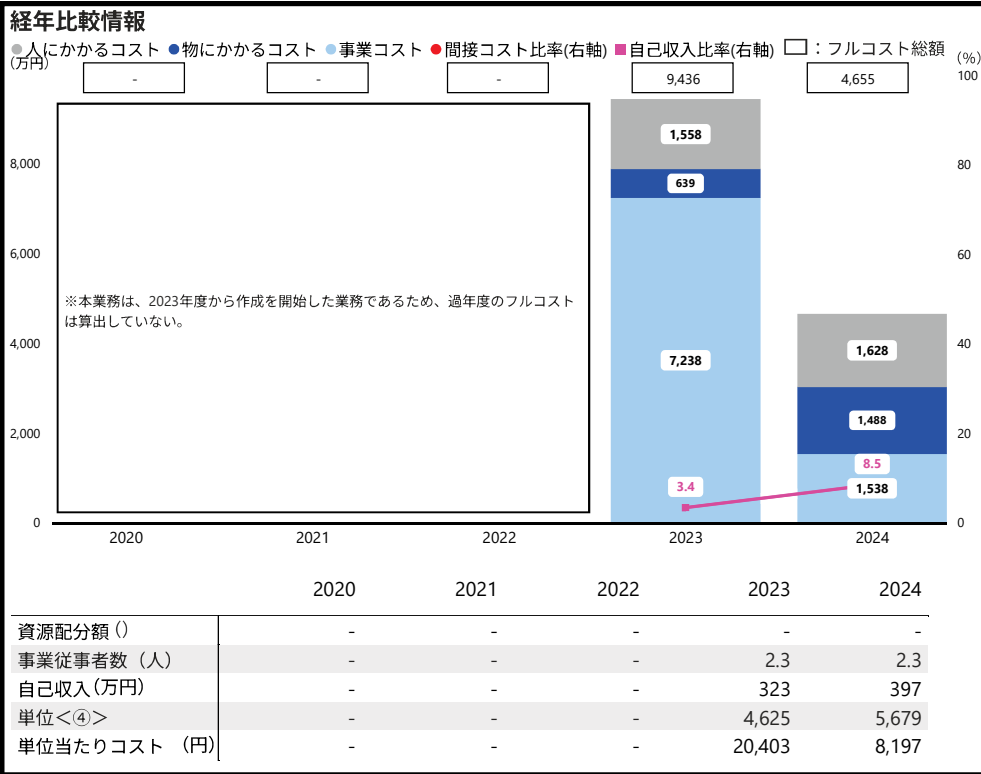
経年比較情報

●人にかかるコスト ●物にかかるコスト ●事業コスト ●間接コスト比率(右軸) ■自己収入比率(右軸) □：フルコスト総額

(万円) (%)

- - - 9,436 4,655

※本業務は、2023年度から作成を開始した業務であるため、過年度のフルコストは算出していない。

1,558
639
7,238
3.4
1,628
1,488
8.5
1,538

8,000
6,000
4,000
2,000
0

100
80
60
40
20
0

2020 2021 2022 2023 2024

| | 2020 | 2021 | 2022 | 2023 | 2024 |
|---|---|---|---|---|---|
| 資源配分額（） | - | - | - | - | - |
| 事業従事者数（人） | - | - | - | 2.3 | 2.3 |
| 自己収入（万円） | - | - | - | 323 | 397 |
| 単位＜④＞ | - | - | - | 4,625 | 5,679 |
| 単位当たりコスト （円） | - | - | - | 20,403 | 8,197 |